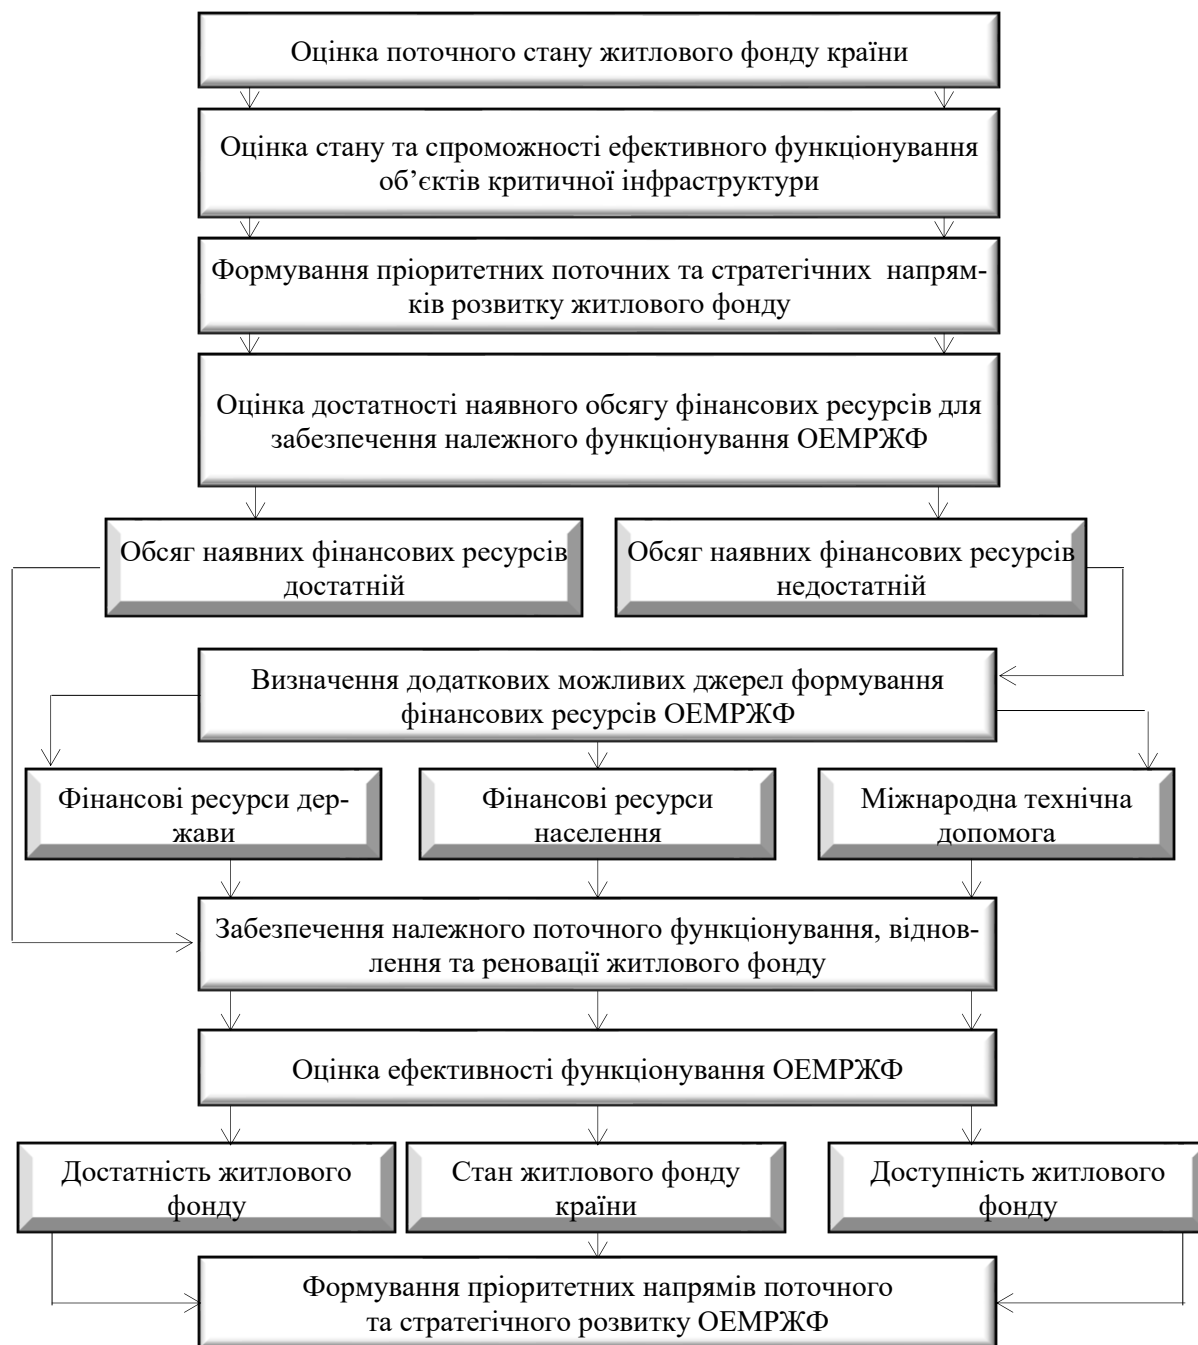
Оцінка поточного стану житлового фонду країни

Оцінка стану та спроможності ефективного функціонування об'єктів критичної інфраструктури

Формування пріоритетних поточних та стратегічних напрямків розвитку житлового фонду

Оцінка достатності наявного обсягу фінансових ресурсів для забезпечення належного функціонування ОЕМРЖФ

Обсяг наявних фінансових ресурсів достатній

Обсяг наявних фінансових ресурсів недостатній

Визначення додаткових можливих джерел формування фінансових ресурсів ОЕМРЖФ

Фінансові ресурси держави

Фінансові ресурси населення

Міжнародна технічна допомога

Забезпечення належного поточного функціонування, відновлення та реновації житлового фонду

Оцінка ефективності функціонування ОЕМРЖФ

Достатність житлового фонду

Стан житлового фонду країни

Доступність житлового фонду

Формування пріоритетних напрямів поточного та стратегічного розвитку ОЕМРЖФ